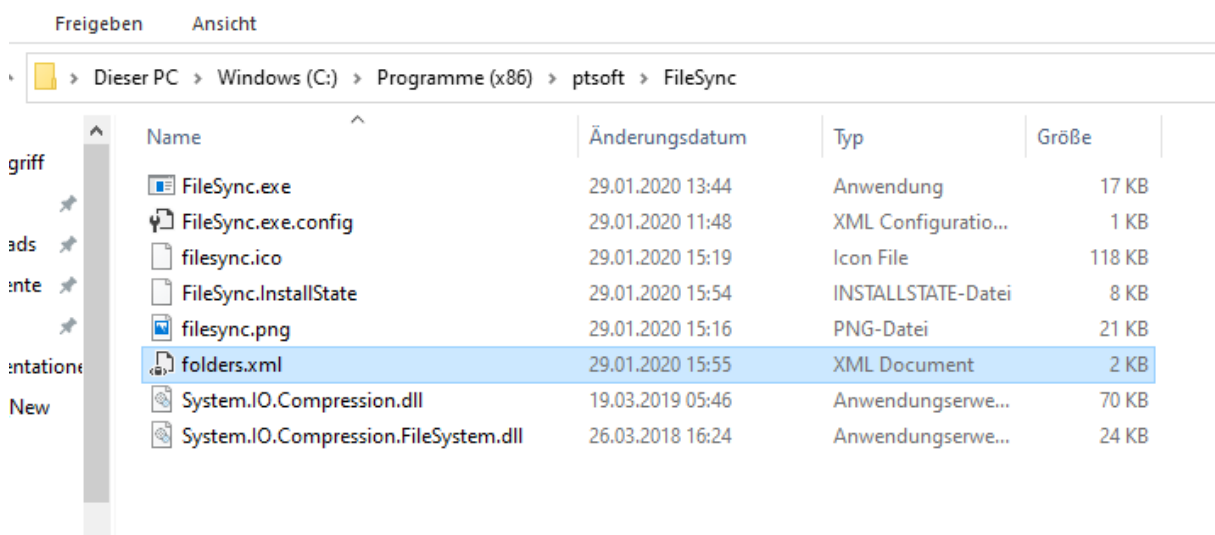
Freigeben Ansicht

Dieser PC > Windows (C:) > Programme (x86) > ptsoft > FileSync

griff
ads
ente
entatione
New

| Name | Änderungsdatum | Typ | Größe |
|---|---|---|---|
| FileSync.exe | 29.01.2020 13:44 | Anwendung | 17 KB |
| FileSync.exe.config | 29.01.2020 11:48 | XML Configuratio... | 1 KB |
| filesync.ico | 29.01.2020 15:19 | Icon File | 118 KB |
| FileSync.InstallState | 29.01.2020 15:54 | INSTALLSTATE-Datei | 8 KB |
| filesync.png | 29.01.2020 15:16 | PNG-Datei | 21 KB |
| folders.xml | 29.01.2020 15:55 | XML Document | 2 KB |
| System.IO.Compression.dll | 19.03.2019 05:46 | Anwendungserwe... | 70 KB |
| System.IO.Compression.FileSystem.dll | 26.03.2018 16:24 | Anwendungserwe... | 24 KB |